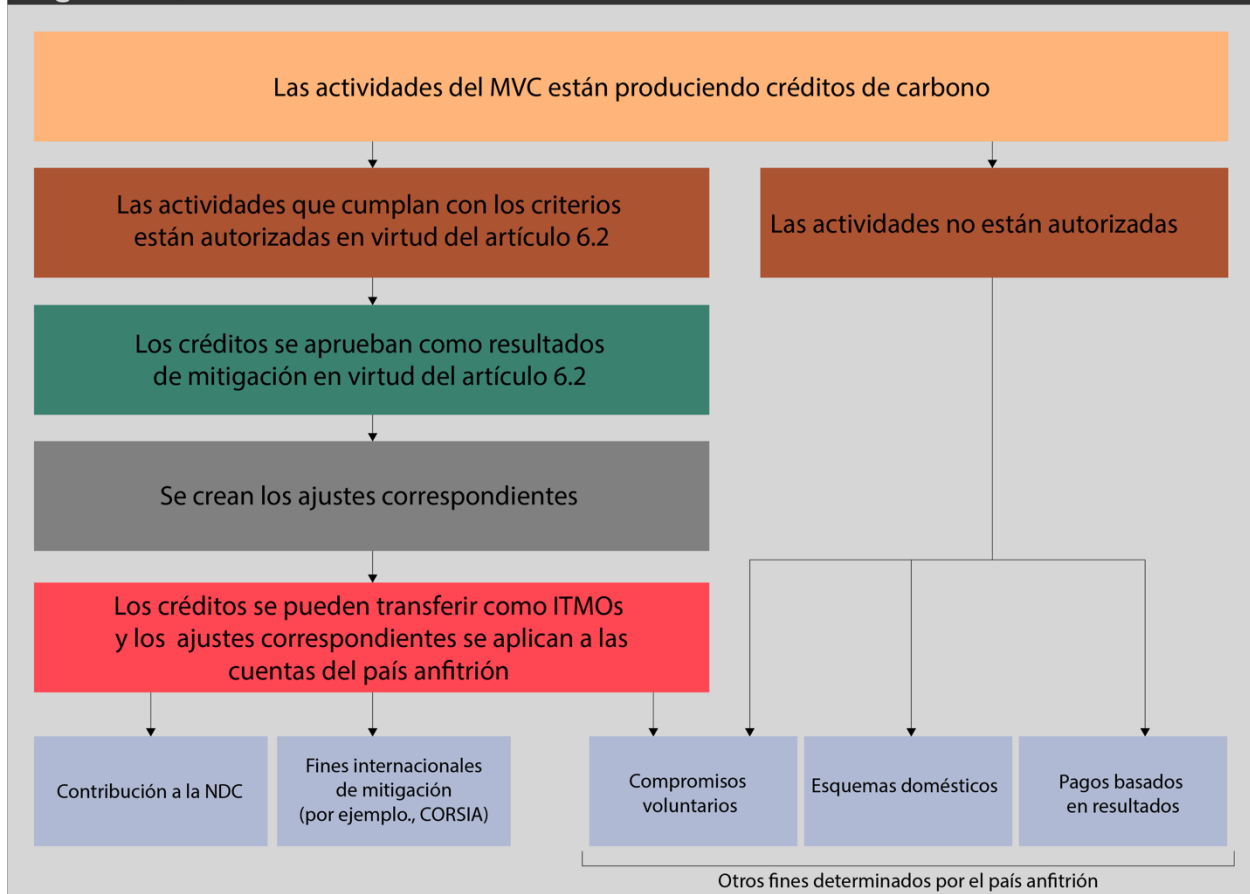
Las actividades del MVC están produciendo créditos de carbono

Las actividades que cumplan con los criterios están autorizadas en virtud del artículo 6.2

Las actividades no están autorizadas

Los créditos se aprueban como resultados de mitigación en virtud del artículo 6.2

Se crean los ajustes correspondientes

Los créditos se pueden transferir como ITMOs y los ajustes correspondientes se aplican a las cuentas del país anfitrión

Contribución a la NDC

Fines internacionales de mitigación (por ejemplo., CORSIA)

Compromisos voluntarios

Esquemas domésticos

Pagos basados en resultados

Otros fines determinados por el país anfitrión